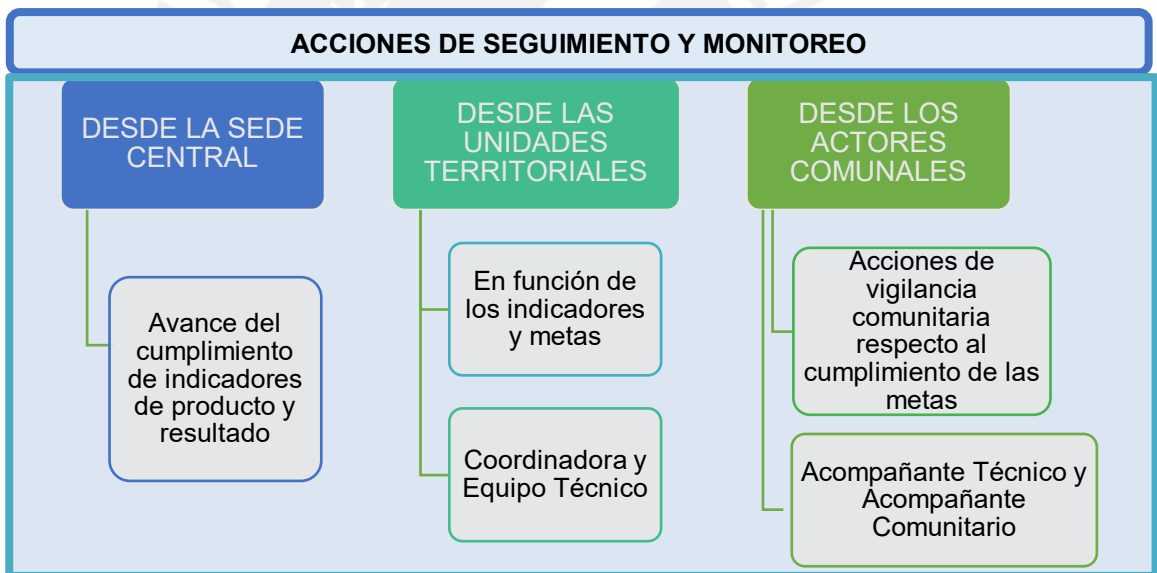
ACCIONES DE SEGUIMIENTO Y MONITOREO

DESDE LA SEDE CENTRAL

Avance del cumplimiento de indicadores de producto y resultado

DESDE LAS UNIDADES TERRITORIALES

En función de los indicadores y metas

Coordinadora y Equipo Técnico

DESDE LOS ACTORES COMUNALES

Acciones de vigilancia comunitaria respecto al cumplimiento de las metas

Acompañante Técnico y Acompañante Comunitario